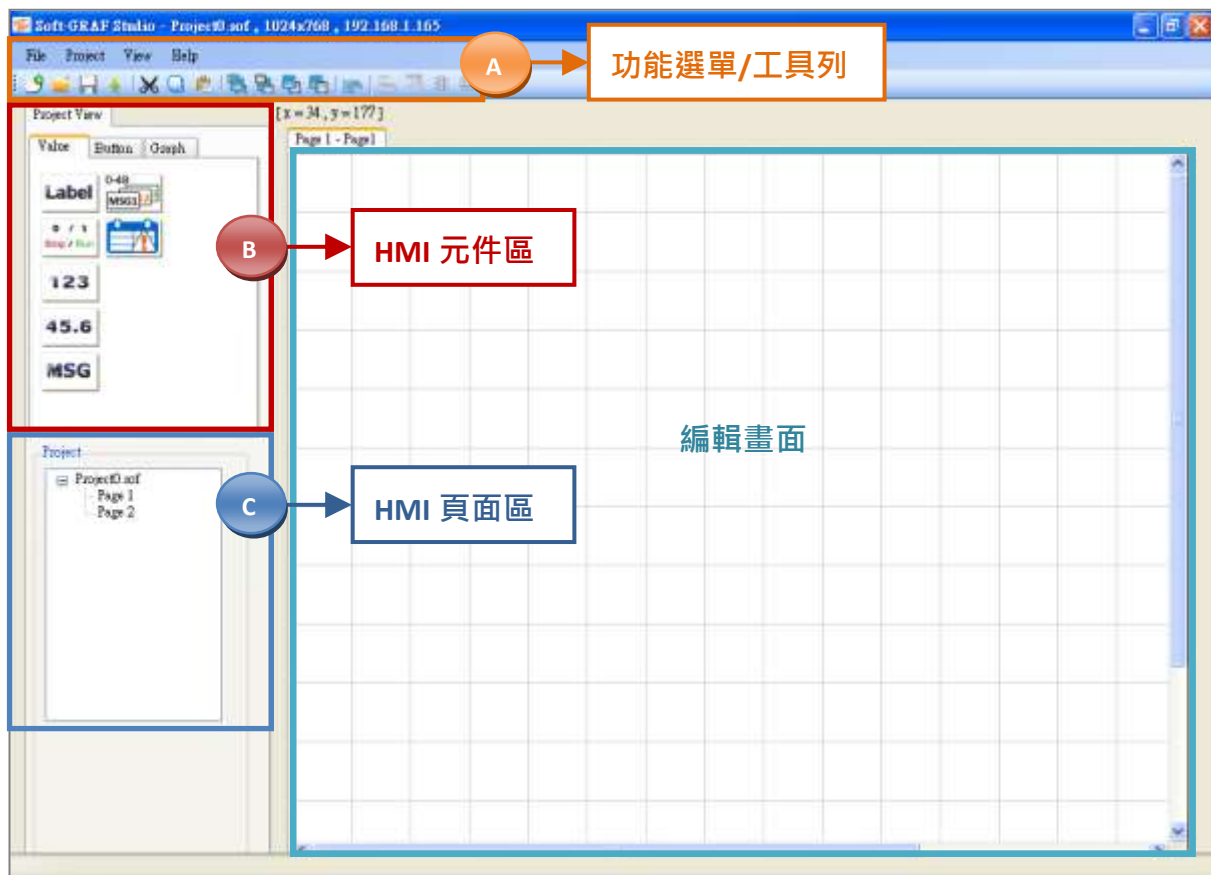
Soft-GRAF Studio - Project0.sof , 1024x768 , 192.168.1.165

File Project View Help

A 功能選單/工具列

Project View

Value Button Graph

[x = 34 , y = 177]

Page 1 - Page1

Label

0-48 MSG1

0 / 1 Stop / Run

123

45.6

MSG

B HMI 元件區

編輯畫面

Project

Project0.sof
Page 1
Page 2

C HMI 頁面區